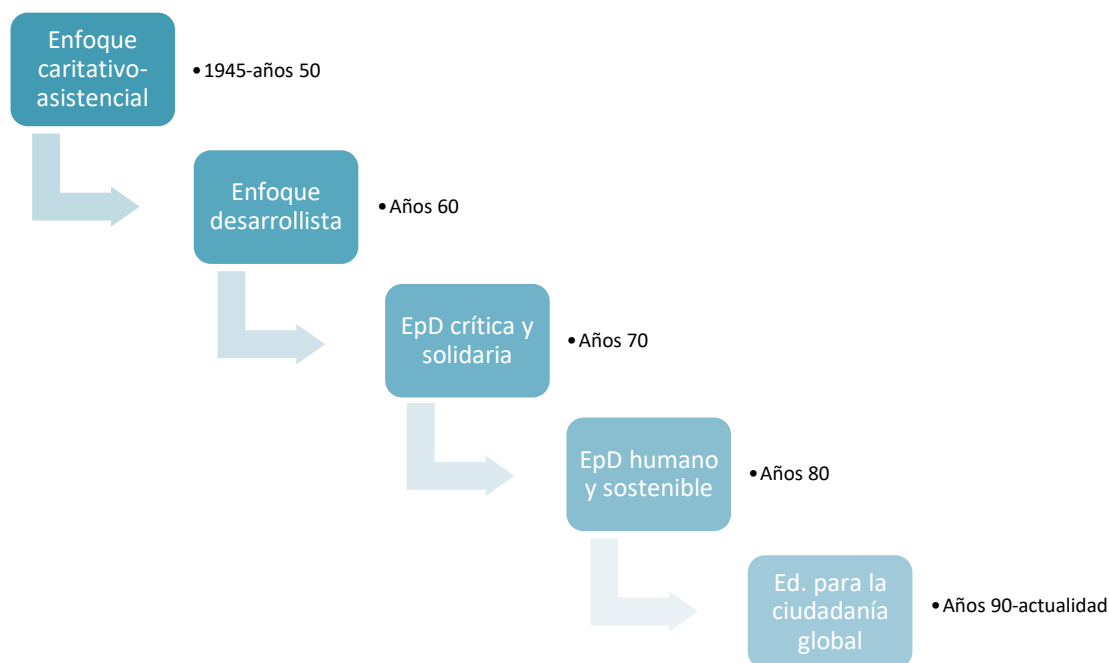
Enfoque caritativo-asistencial

• 1945-años 50

Enfoque desarrollista

• Años 60

EpD crítica y solidaria

• Años 70

EpD humano y sostenible

• Años 80

Ed. para la ciudadanía global

• Años 90-actualidad